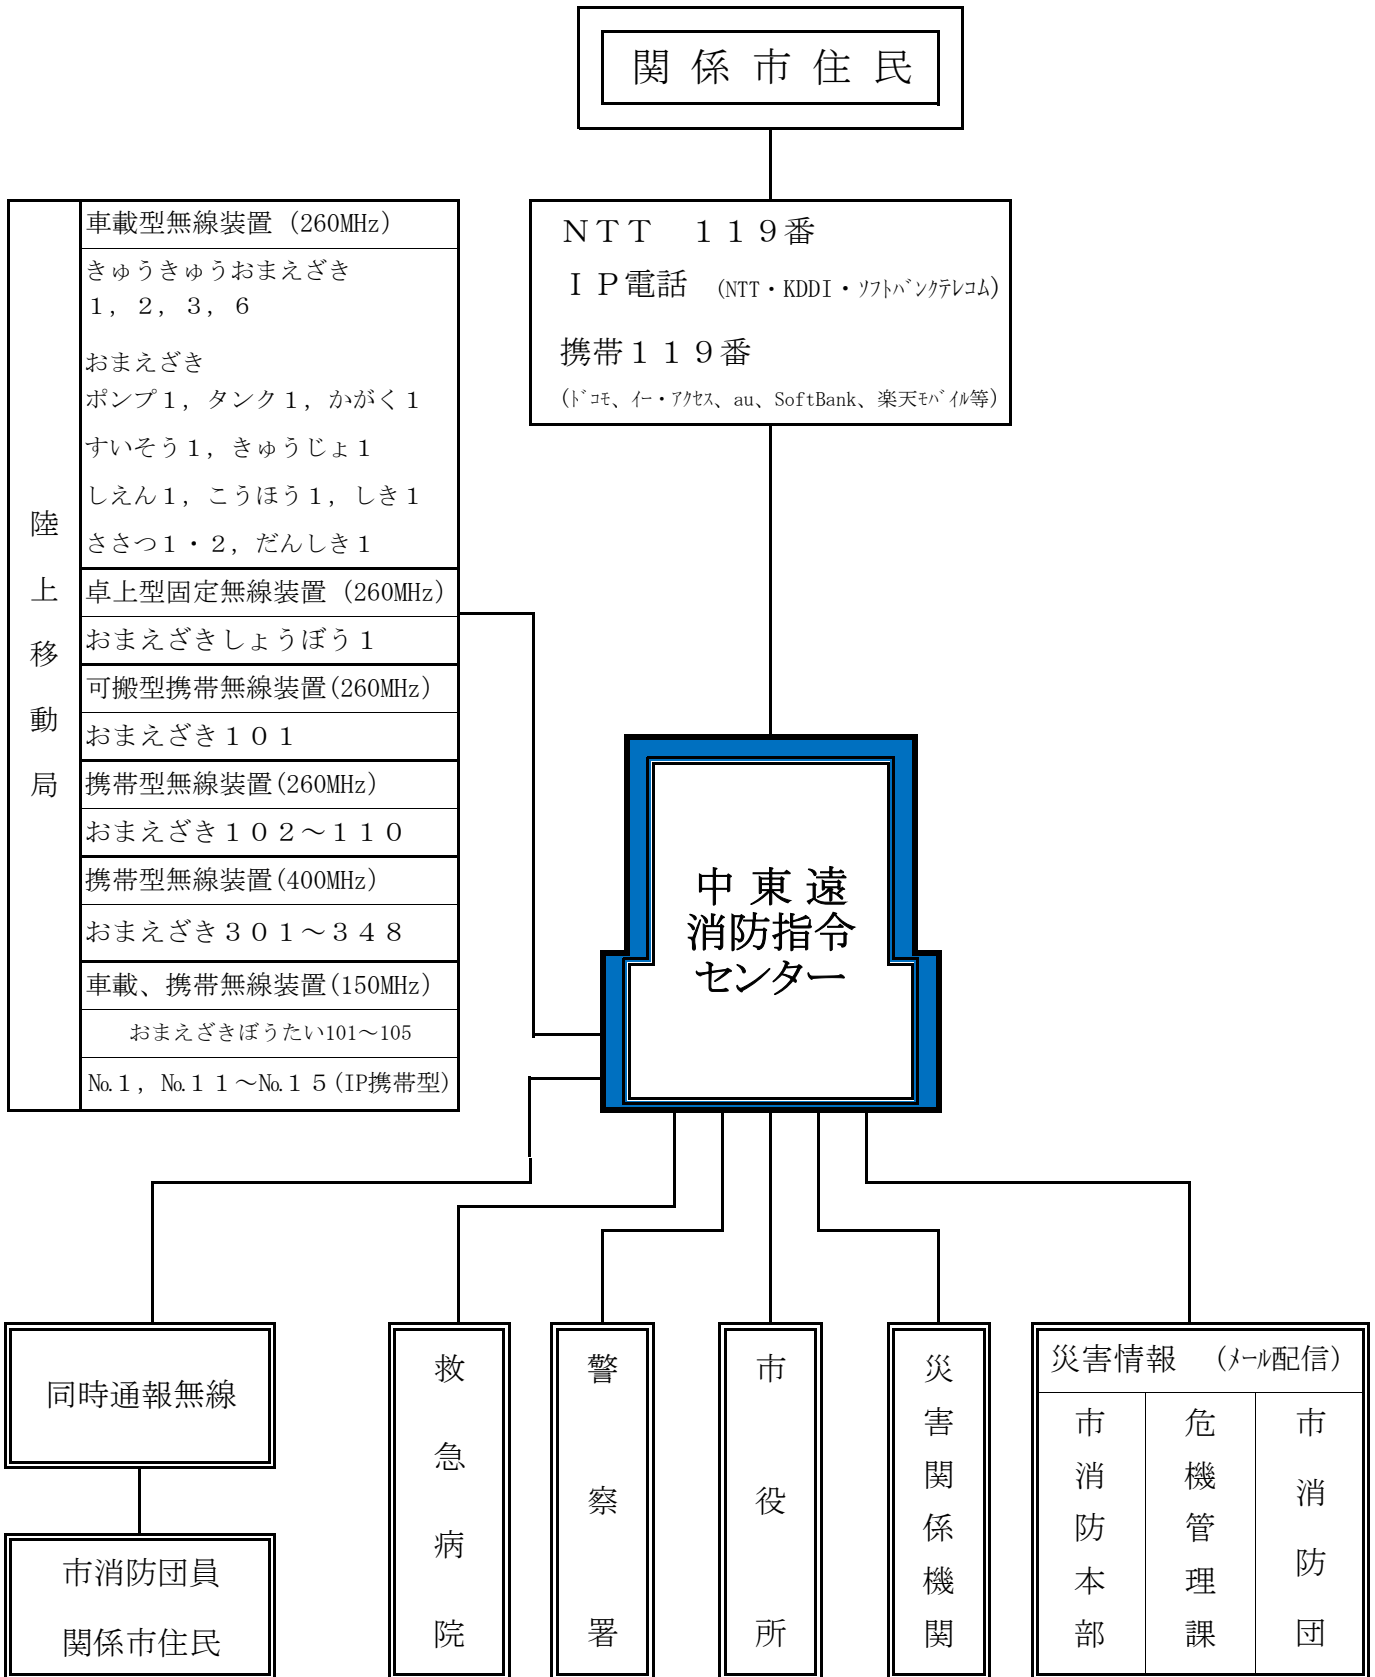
関係市住民

陸上移動局

車載型無線装置（260MHz）
きゅうきゅうおまえざき １，２，３，６
おまえざき ポンプ１，タンク１，かがく１
すいそう１，きゅうじょ１
しえん１，こうほう１，しき１
ささつ１・２，だんしき１
卓上型固定無線装置（260MHz）
おまえざきしょうぼう１
可搬型携帯無線装置(260MHz)
おまえざき１０１
携帯型無線装置(260MHz)
おまえざき１０２～１１０
携帯型無線装置(400MHz)
おまえざき３０１～３４８
車載、携帯無線装置(150MHz)
おまえざきぼうたい101～105
No.１，No.１１～No.１５(IP携帯型)

ＮＴＴ　１１９番
ＩＰ電話 (NTT・KDDI・ｿﾌﾄﾊﾞﾝｸﾃﾚｺﾑ)
携帯１１９番
(ﾄﾞｺﾓ、ｲｰ・ｱｸｾｽ、au、SoftBank、楽天ﾓﾊﾞｲﾙ等)

中東遠
消防指令
センター

同時通報無線

市消防団員
関係市住民

救急病院

警察署

市役所

災害関係機関

災害情報 (ﾒｰﾙ配信)

| 市消防本部 | 危機管理課 | 市消防団 |